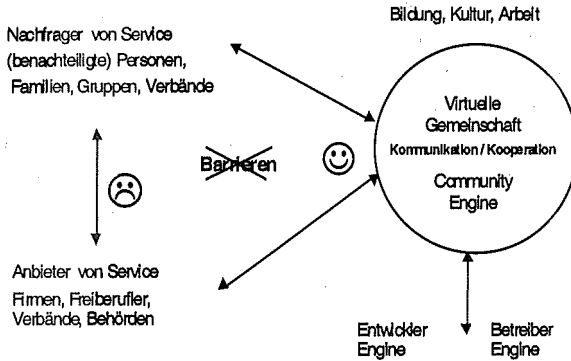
Bildung, Kultur, Arbeit

Nachfrager von Service (benachteiligte) Personen, Familien, Gruppen, Verbände

Virtuelle Gemeinschaft
Kommunikation / Kooperation
Community Engine

Barrieren

☹

☺

Anbieter von Service
Firmen, Freiberufler, Verbände, Behörden

Entwickler Engine

Betreiber Engine